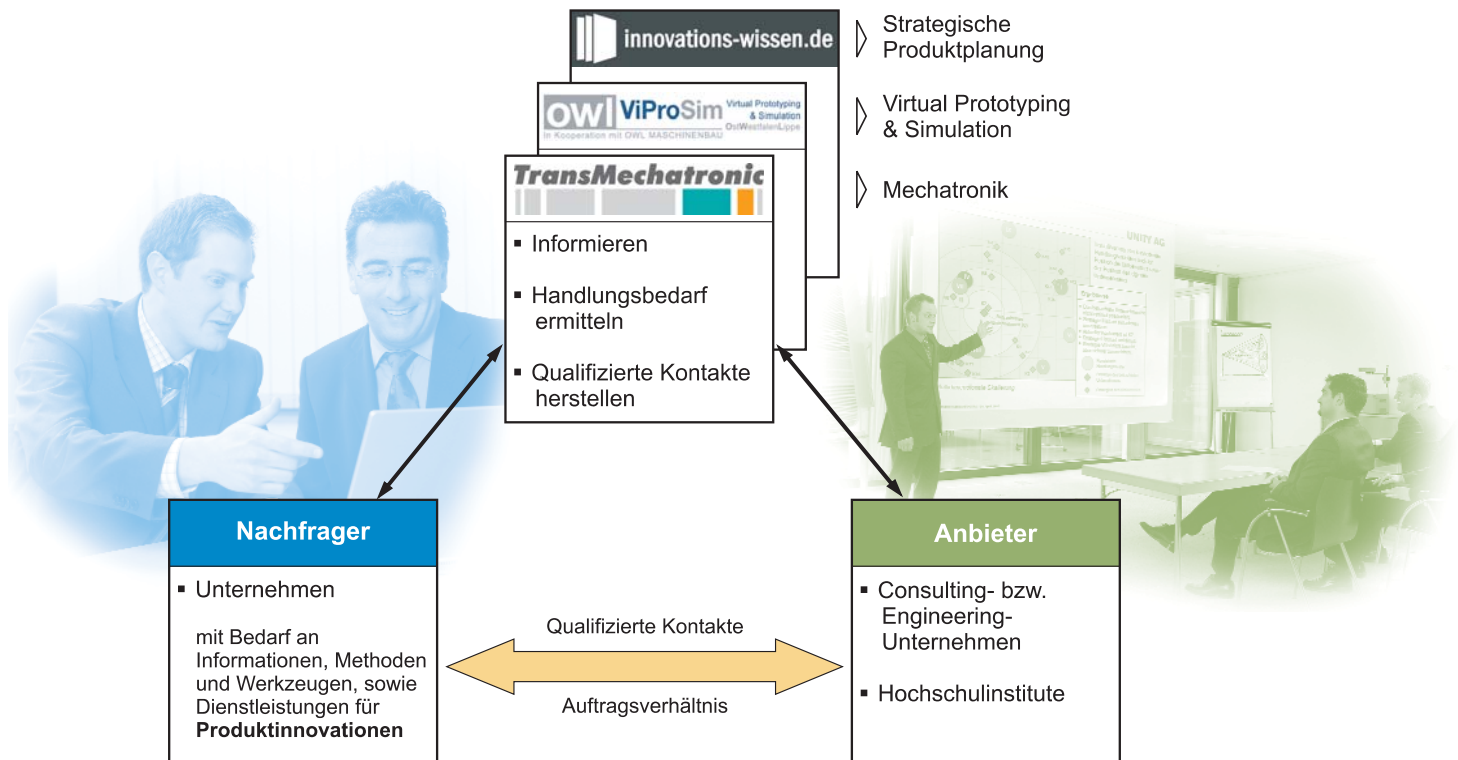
innovations-wissen.de

Strategische Produktplanung

OWL ViProSim Virtual Prototyping & Simulation OstWestfalenLippe
In Kooperation mit OWL MASCHINENBAU

Virtual Prototyping & Simulation

TransMechatronic

Mechatronik

▪ Informieren

▪ Handlungsbedarf ermitteln

▪ Qualifizierte Kontakte herstellen

Nachfrager

▪ Unternehmen

mit Bedarf an Informationen, Methoden und Werkzeugen, sowie Dienstleistungen für **Produktinnovationen**

Qualifizierte Kontakte

Auftragsverhältnis

Anbieter

▪ Consulting- bzw. Engineering-Unternehmen

▪ Hochschulinstitute